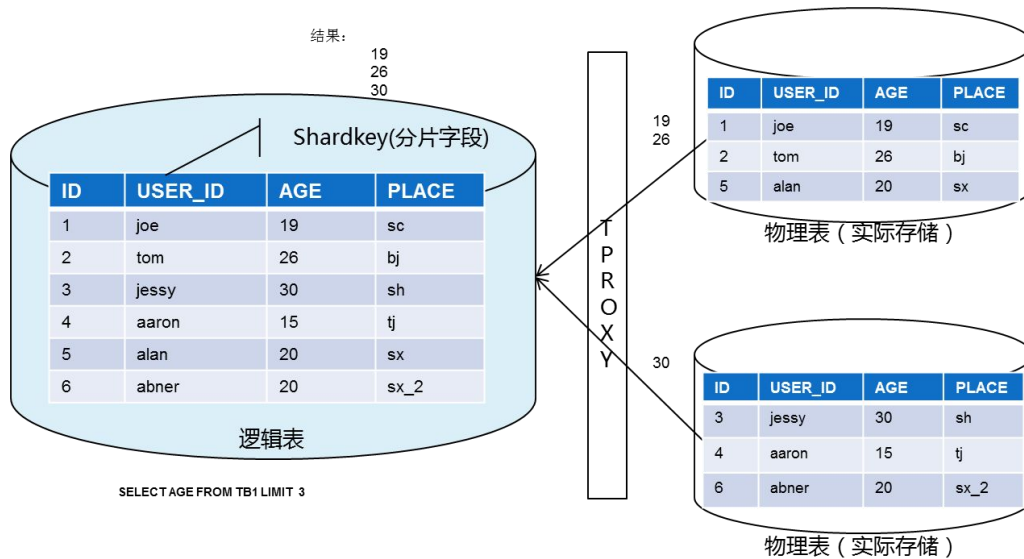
结果：
19
26
30

Shardkey(分片字段)

| ID | USER_ID | AGE | PLACE |
|---|---|---|---|
| 1 | joe | 19 | sc |
| 2 | tom | 26 | bj |
| 3 | jessy | 30 | sh |
| 4 | aaron | 15 | tj |
| 5 | alan | 20 | sx |
| 6 | abner | 20 | sx_2 |

逻辑表

SELECT AGE FROM TB1 LIMIT 3

TPROXY

19
26

| ID | USER_ID | AGE | PLACE |
|---|---|---|---|
| 1 | joe | 19 | sc |
| 2 | tom | 26 | bj |
| 5 | alan | 20 | sx |

物理表（实际存储）

30

| ID | USER_ID | AGE | PLACE |
|---|---|---|---|
| 3 | jessy | 30 | sh |
| 4 | aaron | 15 | tj |
| 6 | abner | 20 | sx_2 |

物理表（实际存储）